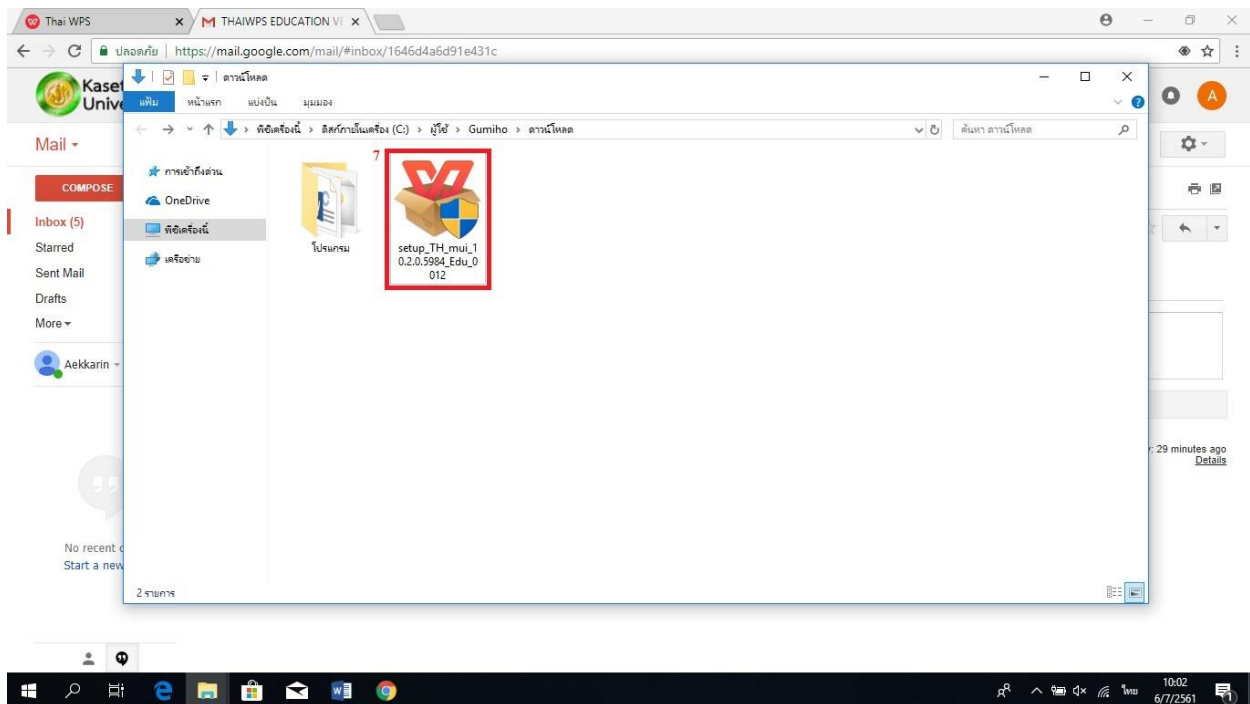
Thai WPS
THAIWPS EDUCATION VE
ปลอดภัย | https://mail.google.com/mail/#inbox/1646d4a6d91e431c

Kaset Unive

ดาวน์โหลด
แฟ้ม หน้าแรก แบ่งปัน มุมมอง
พีซีเครื่องนี้ > ดิสก์ภายในเครื่อง (C:) > ผู้ใช้ > Gumiho > ดาวน์โหลด
ค้นหา ดาวน์โหลด

การเข้าถึงด่วน
OneDrive
พีซีเครื่องนี้
เครือข่าย

โปรแกรม
7
setup_TH_mui_10.2.0.5984_Edu_0012

2 รายการ

Mail
COMPOSE
Inbox (5)
Starred
Sent Mail
Drafts
More
Aekkarin

No recent c
Start a new

: 29 minutes ago
Details

10:02
6/7/2561
ไทย